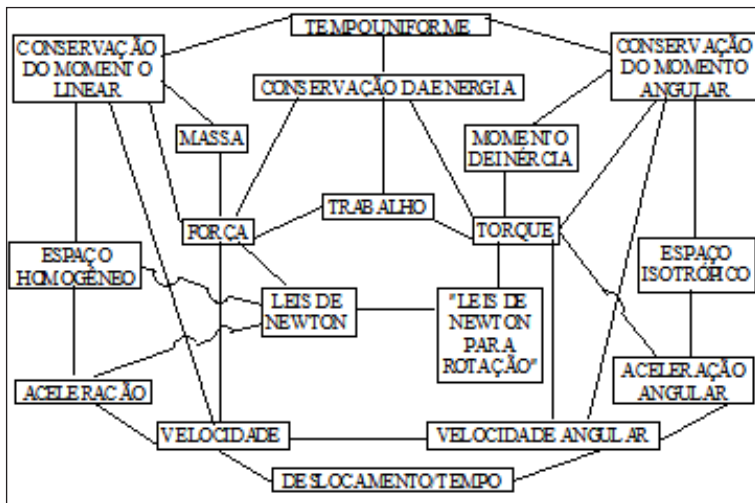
TEMPO UNIFORME

CONSERVAÇÃO DO MOMENTO LINEAR

CONSERVAÇÃO DA ENERGIA

CONSERVAÇÃO DO MOMENTO ANGULAR

MASSA

MOMENTO DE INÉRCIA

TRABALHO

FORÇA

TORQUE

ESPAÇO HOMOGÊNEO

ESPAÇO ISOTRÓPICO

LEIS DE NEWTON

"LEIS DE NEWTON PARA ROTAÇÃO"

ACELERAÇÃO

ACELERAÇÃO ANGULAR

VELOCIDADE

VELOCIDADE ANGULAR

DESLOCAMENTO/TEMPO